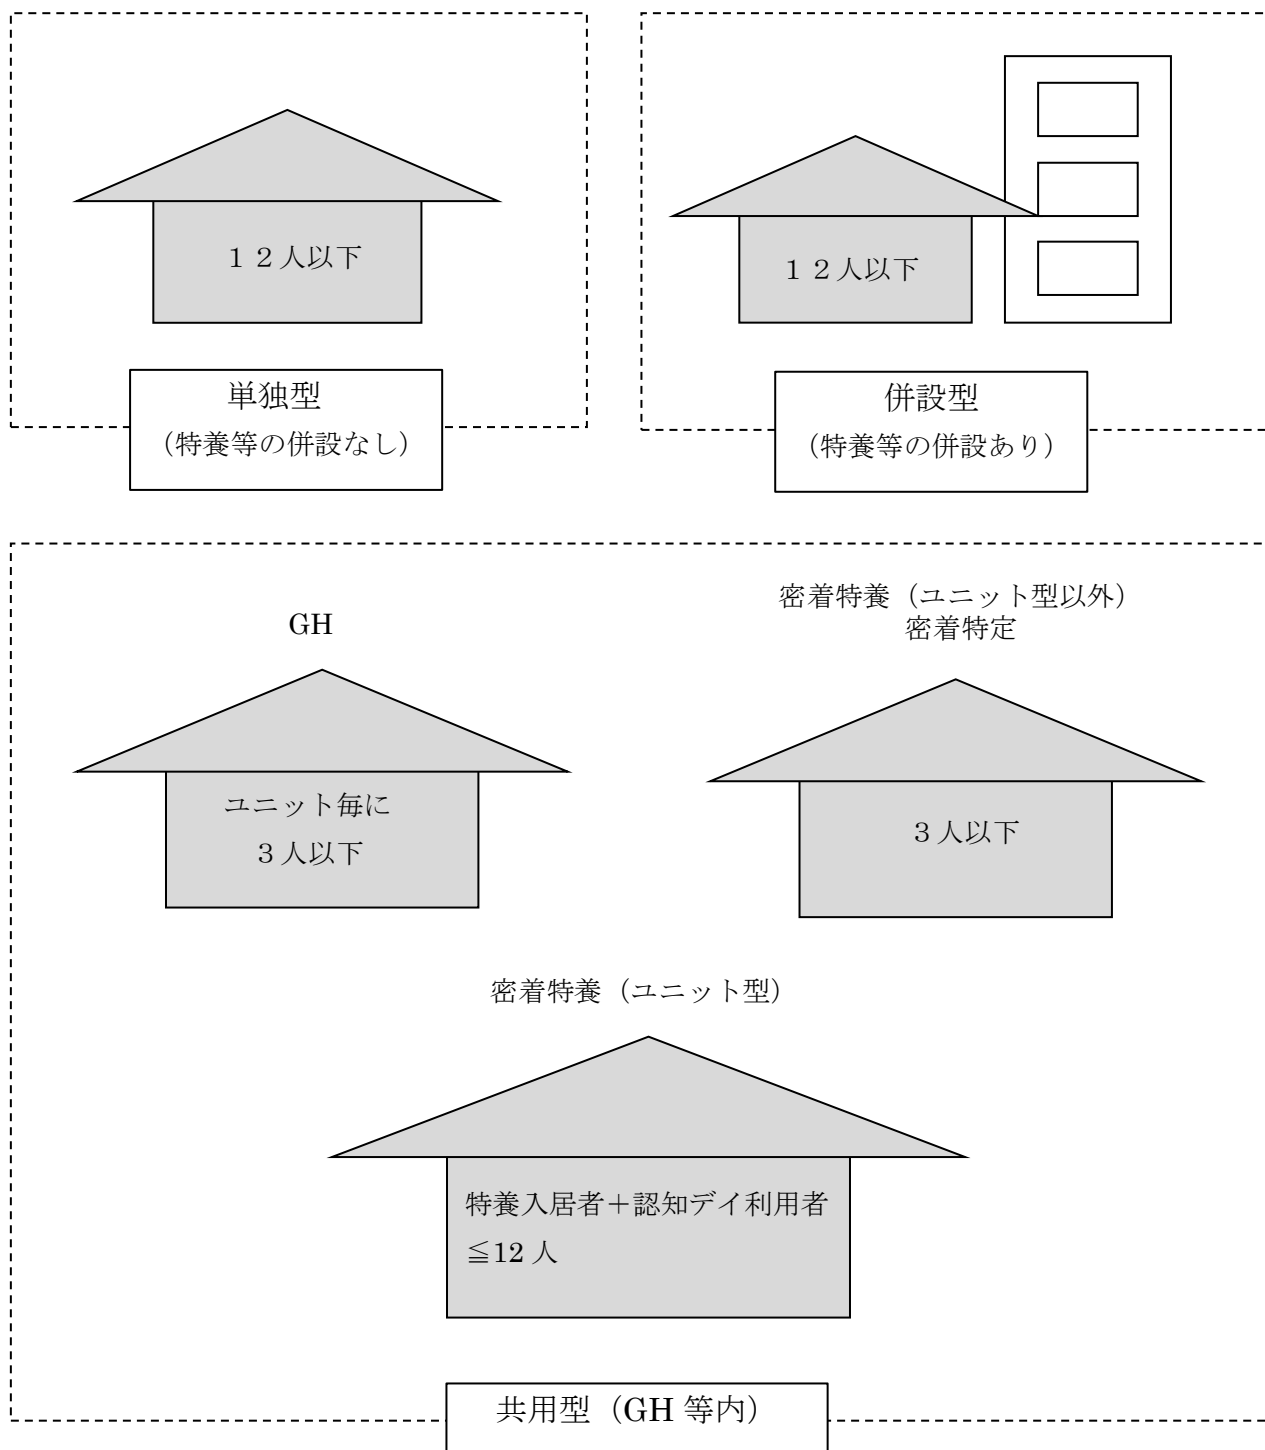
１２人以下

単独型
（特養等の併設なし）

１２人以下

併設型
（特養等の併設あり）

GH

ユニット毎に
３人以下

密着特養（ユニット型以外）
密着特定

３人以下

密着特養（ユニット型）

特養入居者＋認知デイ利用者
$\leqq$12 人

共用型（GH 等内）